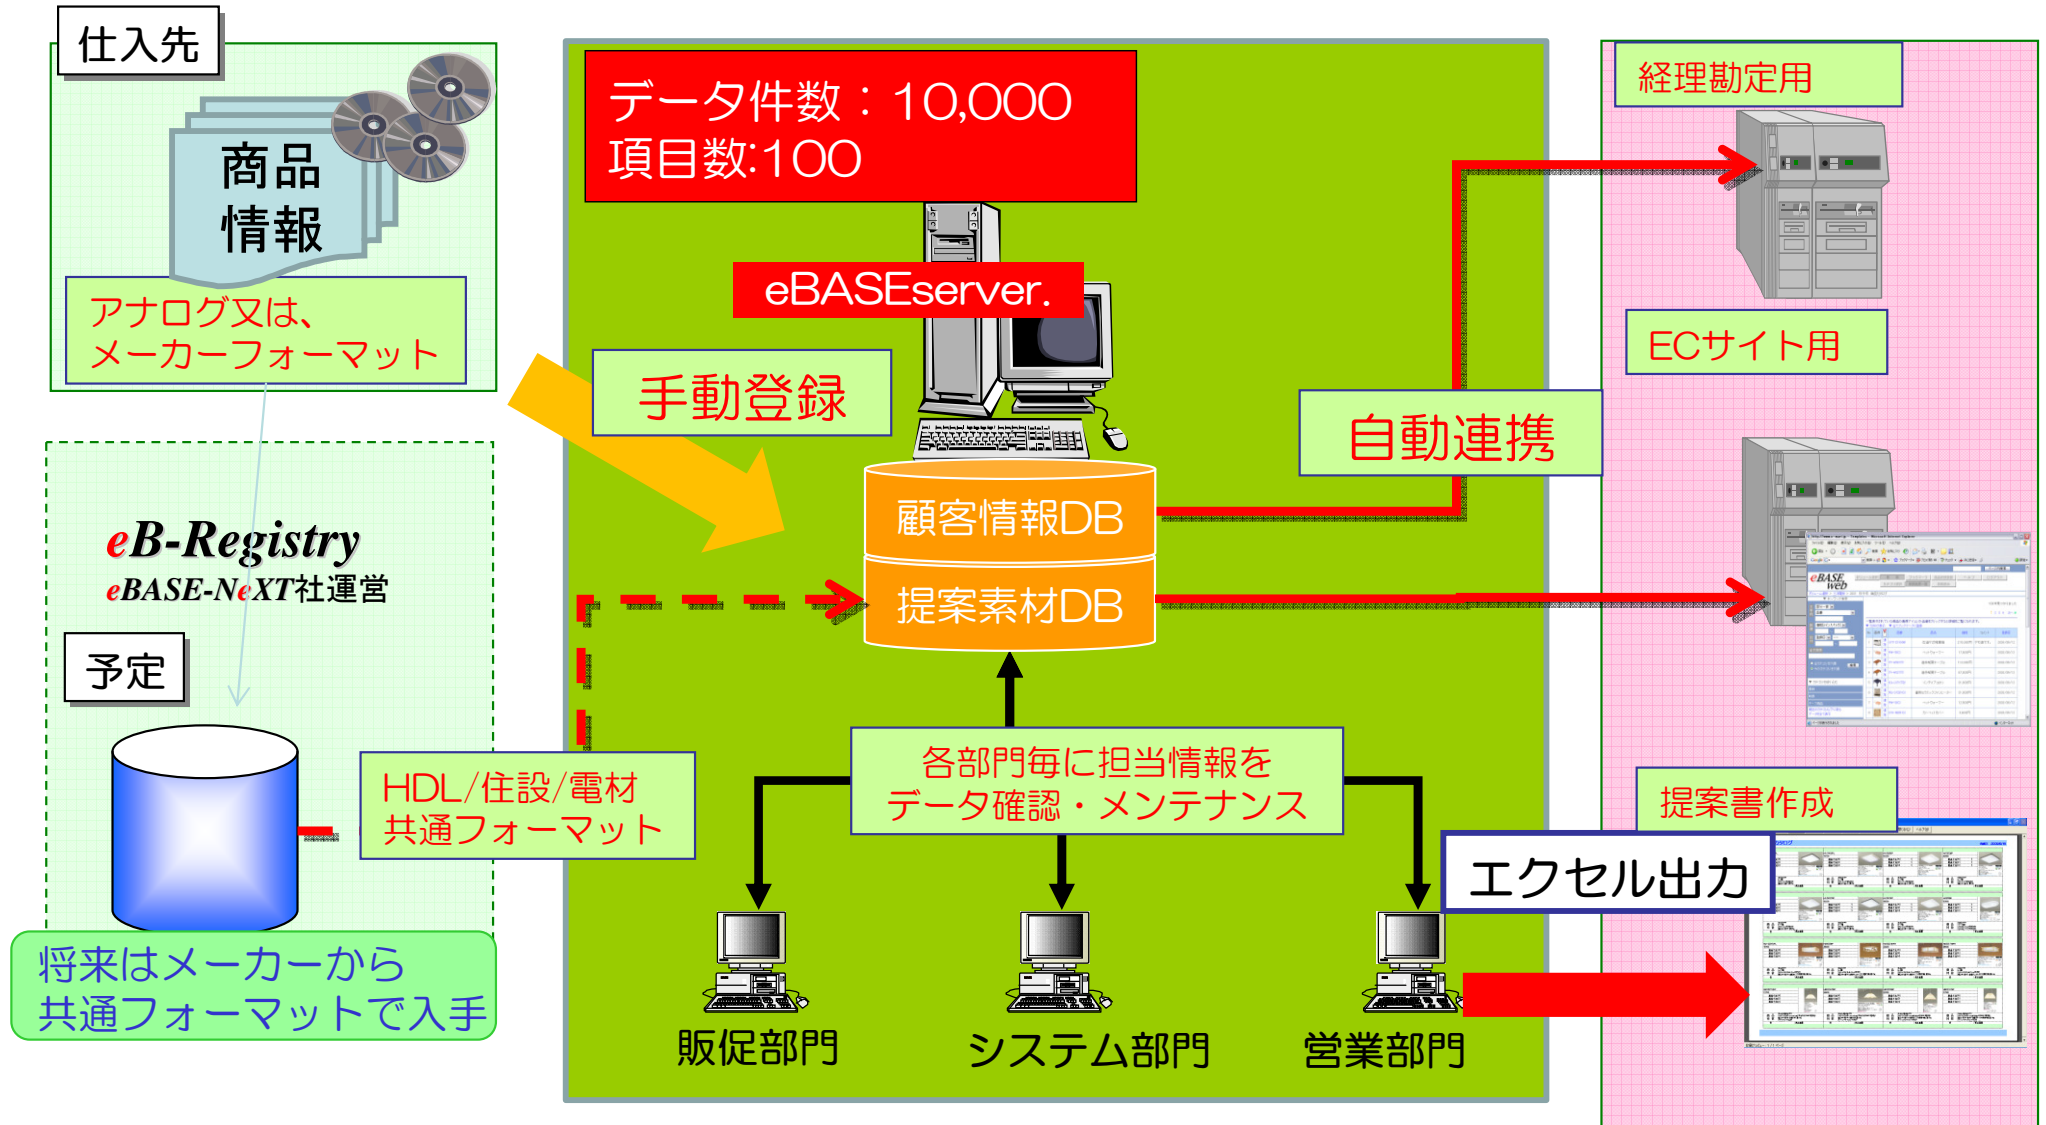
仕入先

商品
情報

アナログ又は、
メーカーフォーマット

eB-Registry
eBASE-NeXT社運営

予定

将来はメーカーから
共通フォーマットで入手

データ件数：10,000
項目数:100

eBASEserver.

手動登録

顧客情報DB

提案素材DB

HDL/住設/電材
共通フォーマット

各部門毎に担当情報を
データ確認・メンテナンス

販促部門

システム部門

営業部門

自動連携

経理勘定用

ECサイト用

提案書作成

エクセル出力